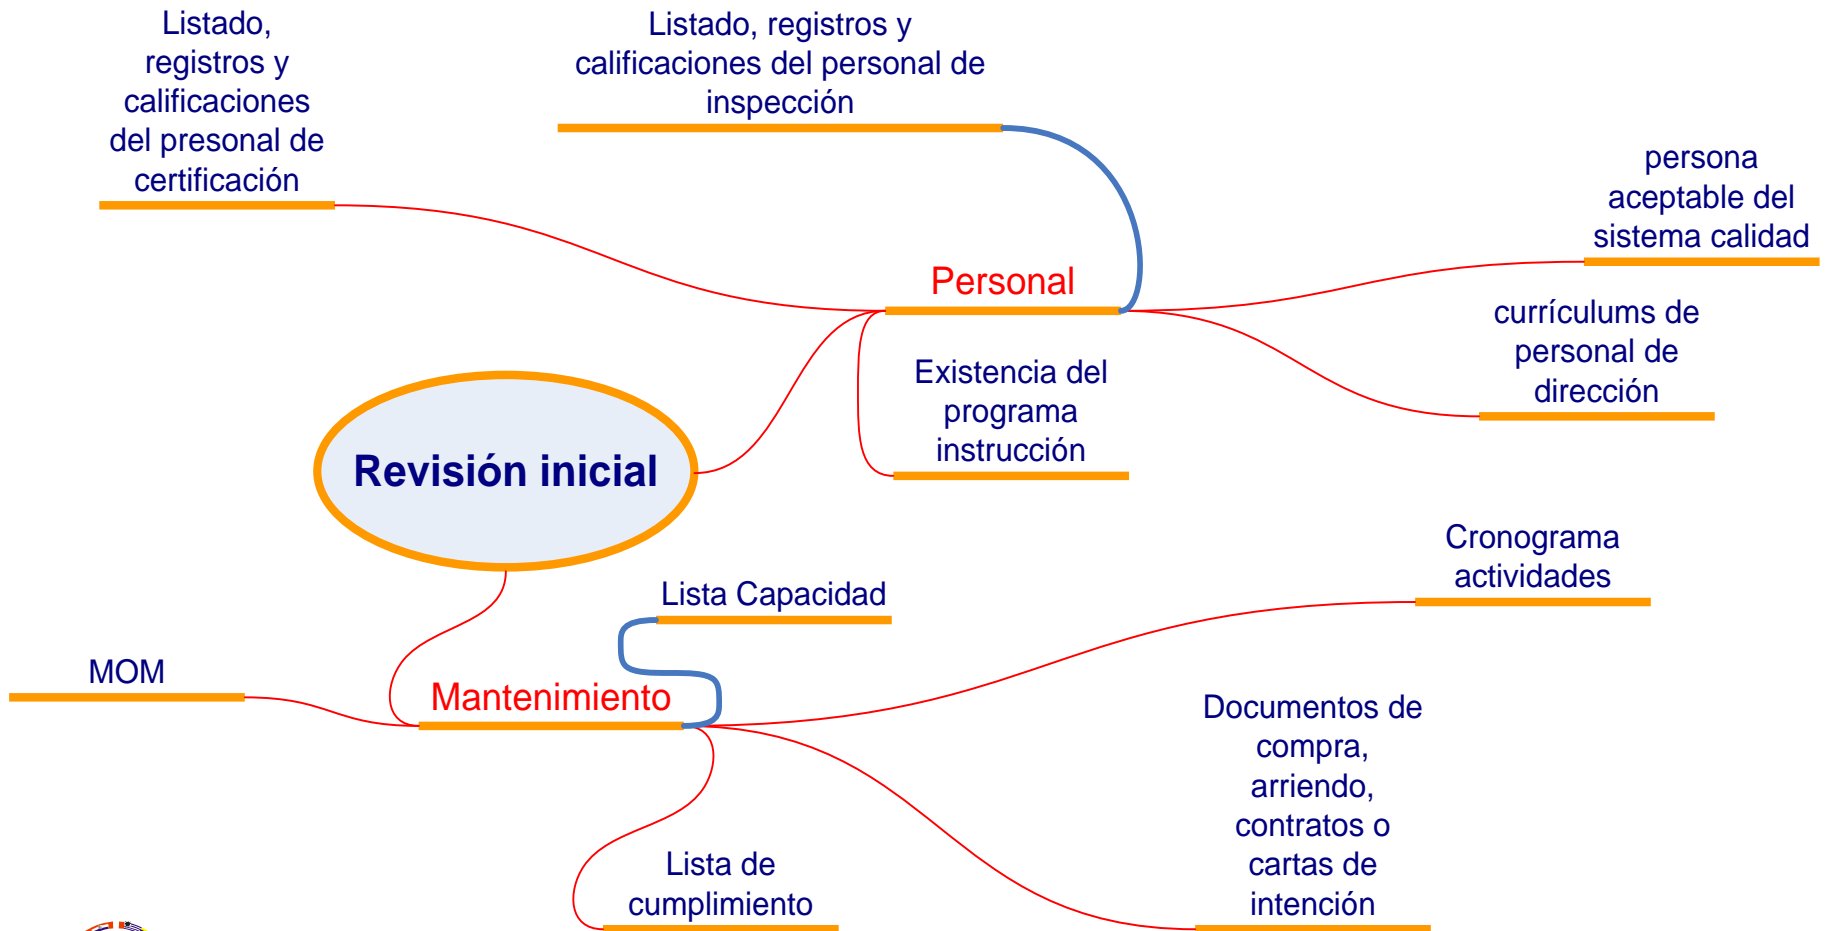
Listado, registros y calificaciones del presonal de certificación

Listado, registros y calificaciones del personal de inspección

persona aceptable del sistema calidad

Personal

currículums de personal de dirección

Existencia del programa instrucción

Revisión inicial

Cronograma actividades

Lista Capacidad

MOM

Mantenimiento

Documentos de compra, arriendo, contratos o cartas de intención

Lista de cumplimiento